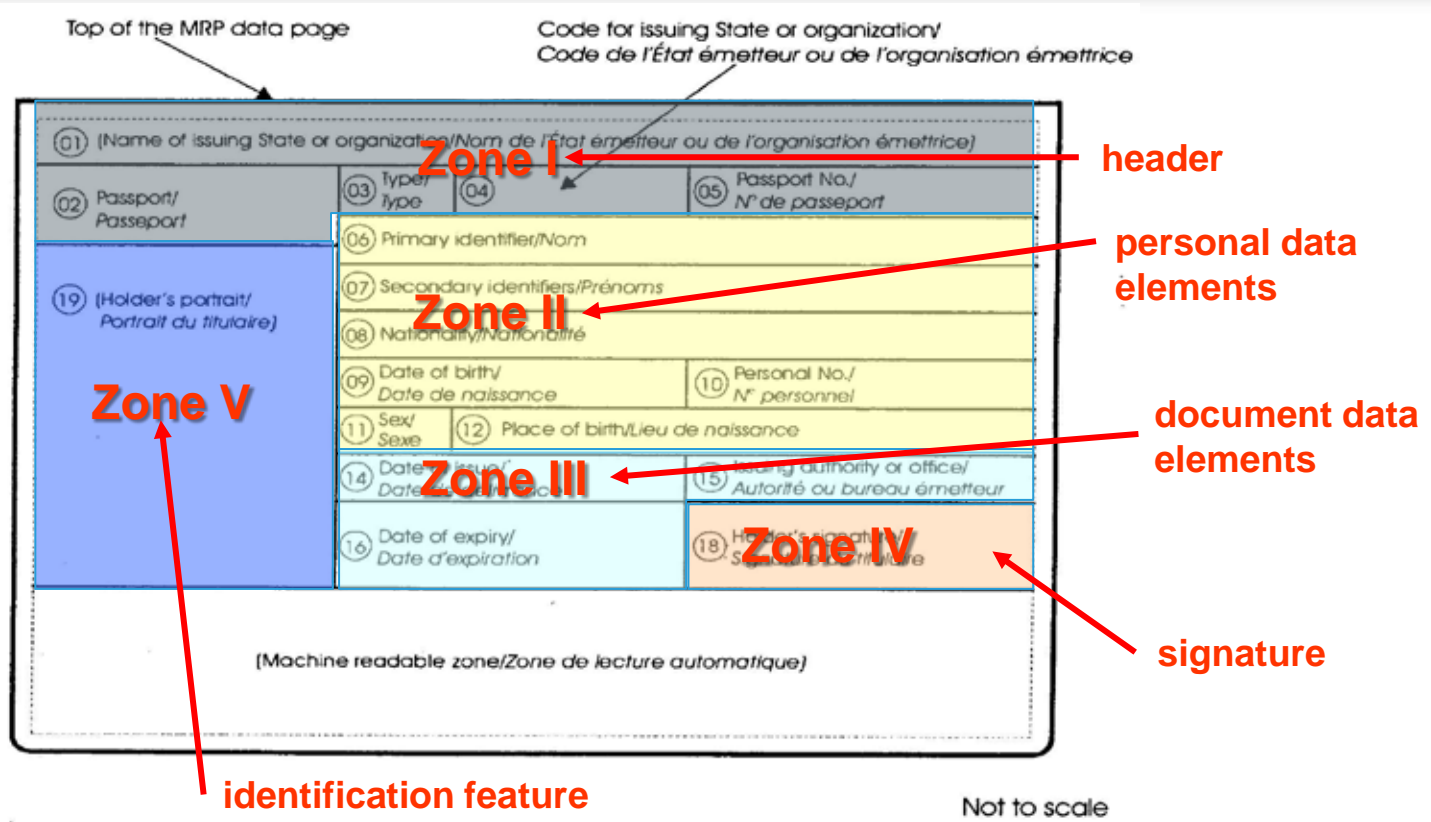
Top of the MRP data page

Code for issuing State or organization/
Code de l'État émetteur ou de l'organisation émettrice

(01) (Name of issuing State or organization/Nom de l'État émetteur ou de l'organisation émettrice)

Zone I

header

(02) Passport/
Passeport

(03) Type/
Type

(04)

(05) Passport No./
N° de passeport

(06) Primary identifier/Nom

personal data elements

(19) (Holder's portrait/
Portrait du titulaire)

(07) Secondary identifiers/Prénoms

Zone II

(08) Nationality/Nationalité

Zone V

(09) Date of birth/
Date de naissance

(10) Personal No./
N° personnel

(11) Sex/
Sexe

(12) Place of birth/Lieu de naissance

document data elements

(14) Date of issue/
Date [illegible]

Zone III

(15) Issuing authority or office/
Autorité ou bureau émetteur

(16) Date of expiry/
Date d'expiration

(18) Holder's signature/
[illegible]

Zone IV

signature

(Machine readable zone/Zone de lecture automatique)

identification feature

Not to scale